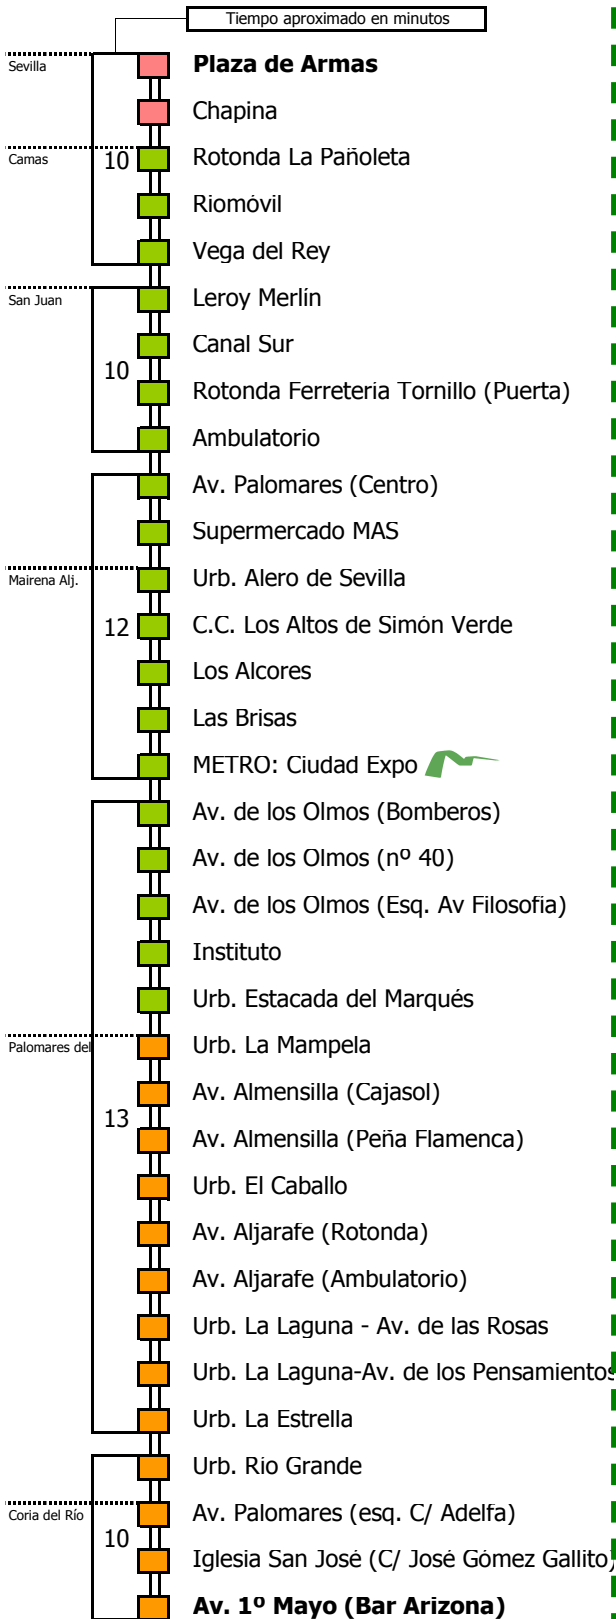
Tiempo aproximado en minutos

Sevilla
Plaza de Armas
Chapina
Camas
10
Rotonda La Pañoleta
Riomóvil
Vega del Rey
San Juan
Leroy Merlín
Canal Sur
10
Rotonda Ferreteria Tornillo (Puerta)
Ambulatorio
Av. Palomares (Centro)
Supermercado MAS
Mairena Alj.
Urb. Alero de Sevilla
12
C.C. Los Altos de Simón Verde
Los Alcores
Las Brisas
METRO: Ciudad Expo
Av. de los Olmos (Bomberos)
Av. de los Olmos (nº 40)
Av. de los Olmos (Esq. Av Filosofia)
Instituto
Urb. Estacada del Marqués
Palomares del
Urb. La Mampela
Av. Almensilla (Cajasol)
13
Av. Almensilla (Peña Flamenca)
Urb. El Caballo
Av. Aljarafe (Rotonda)
Av. Aljarafe (Ambulatorio)
Urb. La Laguna - Av. de las Rosas
Urb. La Laguna-Av. de los Pensamientos
Urb. La Estrella
Urb. Rio Grande
Coria del Río
Av. Palomares (esq. C/ Adelfa)
10
Iglesia San José (C/ José Gómez Gallito)
Av. 1º Mayo (Bar Arizona)